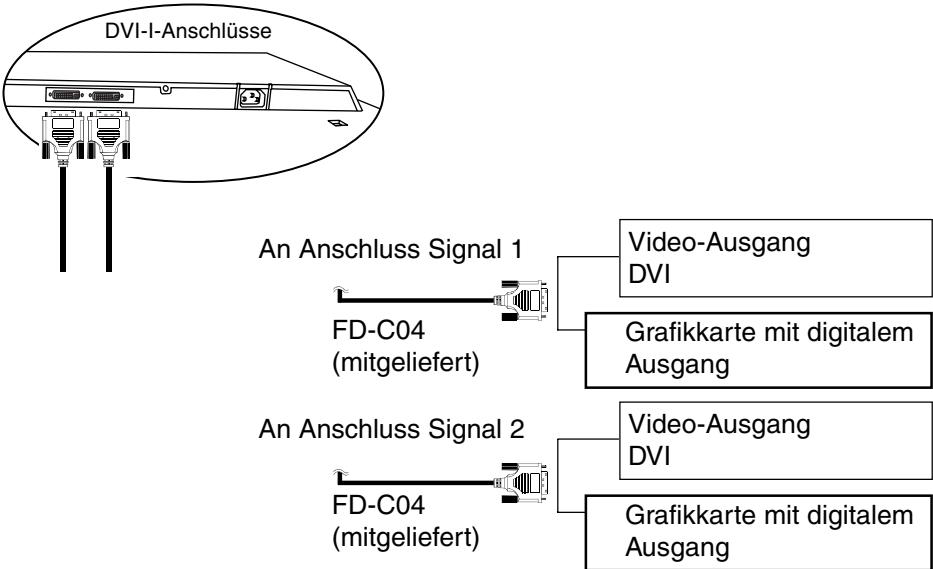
DVI-I-Anschlüsse

An Anschluss Signal 1

Video-Ausgang
DVI

FD-C04
(mitgeliefert)

Grafikkarte mit digitalem Ausgang

An Anschluss Signal 2

Video-Ausgang
DVI

FD-C04
(mitgeliefert)

Grafikkarte mit digitalem Ausgang